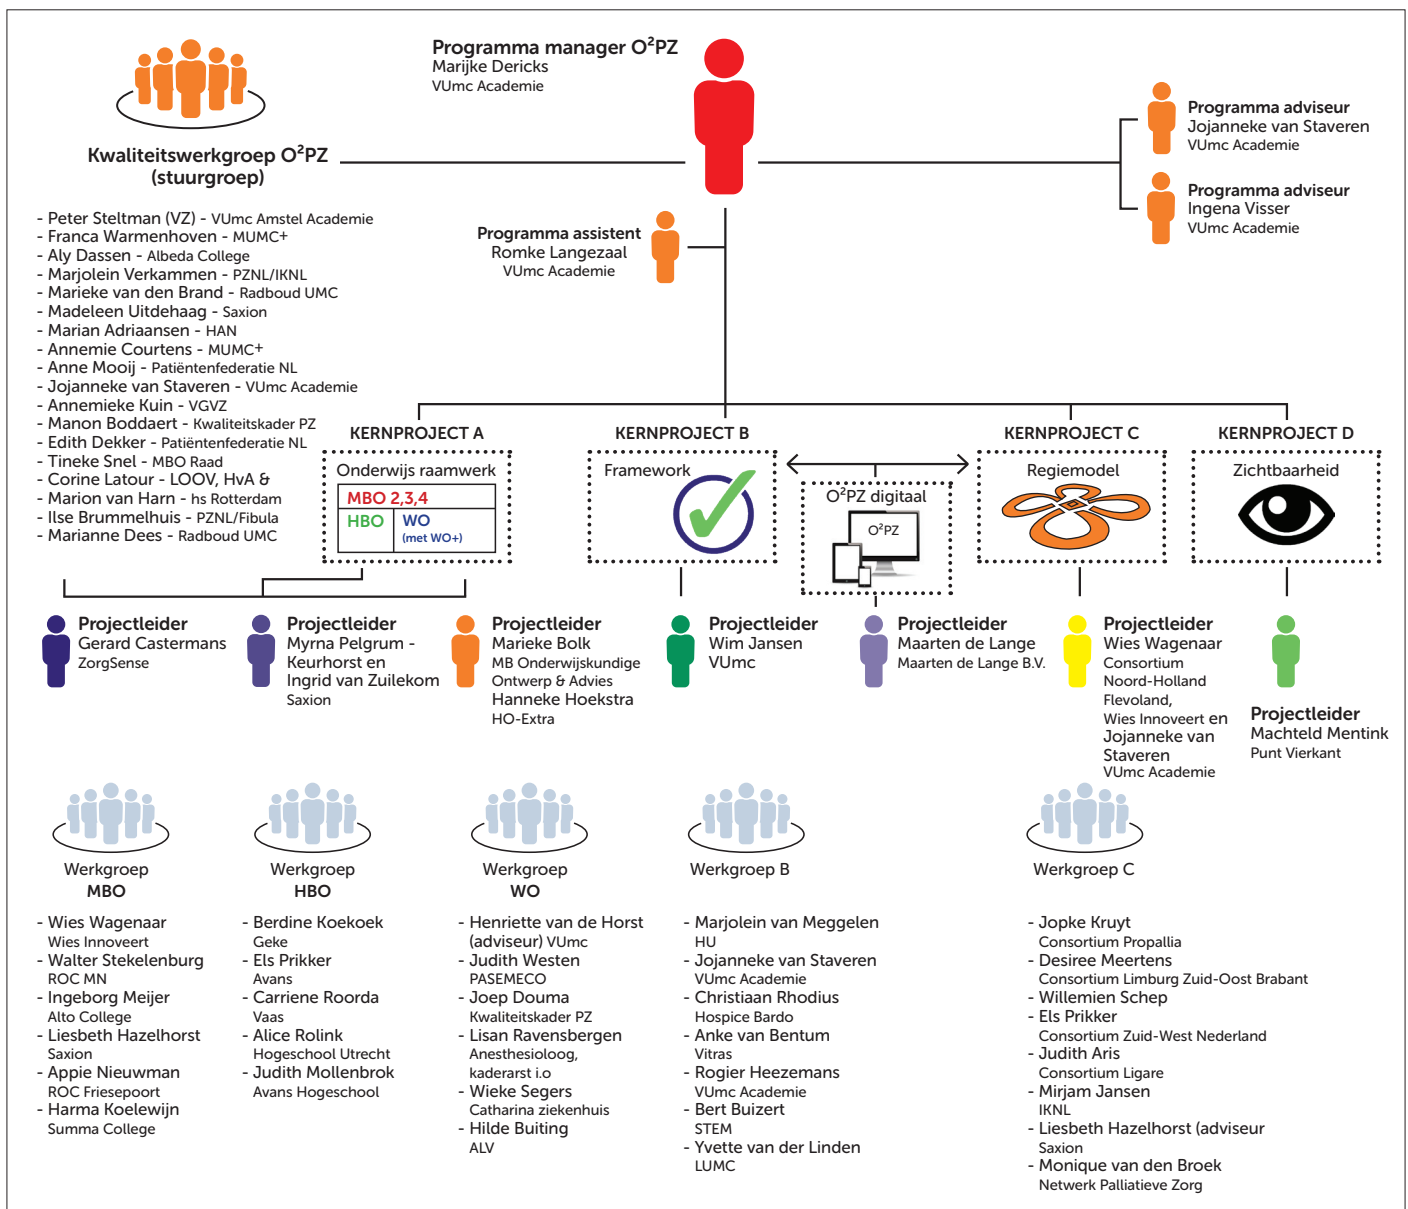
Programma manager O$^2$PZ
Marijke Dericks
VUmc Academie

Kwaliteitswerkgroep O$^2$PZ (stuurgroep)

- Peter Steltman (VZ) - VUmc Amstel Academie
- Franca Warmenhoven - MUMC+
- Aly Dassen - Albeda College
- Marjolein Verkammen - PZNL/IKNL
- Marieke van den Brand - Radboud UMC
- Madeleen Uitdehaag - Saxion
- Marian Adriaansen - HAN
- Annemie Courtens - MUMC+
- Anne Mooij - Patiëntenfederatie NL
- Jojanneke van Staveren - VUmc Academie
- Annemieke Kuin - VGVZ
- Manon Boddaert - Kwaliteitskader PZ
- Edith Dekker - Patiëntenfederatie NL
- Tineke Snel - MBO Raad
- Corine Latour - LOOV, HvA &
- Marion van Harn - hs Rotterdam
- Ilse Brummelhuis - PZNL/Fibula
- Marianne Dees - Radboud UMC

Programma adviseur
Jojanneke van Staveren
VUmc Academie

Programma adviseur
Ingena Visser
VUmc Academie

Programma assistent
Romke Langezaal
VUmc Academie

KERNPROJECT A
Onderwijs raamwerk
MBO 2,3,4
HBO
WO
(met WO+)

KERNPROJECT B
Framework

O$^2$PZ digitaal
O$^2$PZ

KERNPROJECT C
Regiemodel

KERNPROJECT D
Zichtbaarheid

Projectleider
Gerard Castermans
ZorgSense

Projectleider
Myrna Pelgrum - Keurhorst en Ingrid van Zuilekom
Saxion

Projectleider
Marieke Bolk
MB Onderwijskundige Ontwerp & Advies
Hanneke Hoekstra
HO-Extra

Projectleider
Wim Jansen
VUmc

Projectleider
Maarten de Lange
Maarten de Lange B.V.

Projectleider
Wies Wagenaar
Consortium Noord-Holland Flevoland,
Wies Innoveert en
Jojanneke van Staveren
VUmc Academie

Projectleider
Machteld Mentink
Punt Vierkant

Werkgroep
MBO
- Wies Wagenaar
Wies Innoveert
- Walter Stekelenburg
ROC MN
- Ingeborg Meijer
Alto College
- Liesbeth Hazelhorst
Saxion
- Appie Nieuwman
ROC Friesepoort
- Harma Koelewijn
Summa College

Werkgroep
HBO
- Berdine Koekoek
Geke
- Els Prikker
Avans
- Carriene Roorda
Vaas
- Alice Rolink
Hogeschool Utrecht
- Judith Mollenbrok
Avans Hogeschool

Werkgroep
WO
- Henriette van de Horst (adviseur) VUmc
- Judith Westen
PASEMECO
- Joep Douma
Kwaliteitskader PZ
- Lisan Ravensbergen
Anesthesioloog, kaderarst i.o
- Wieke Segers
Catharina ziekenhuis
- Hilde Buiting
ALV

Werkgroep B
- Marjolein van Meggelen
HU
- Jojanneke van Staveren
VUmc Academie
- Christiaan Rhodius
Hospice Bardo
- Anke van Bentum
Vitras
- Rogier Heezemans
VUmc Academie
- Bert Buizert
STEM
- Yvette van der Linden
LUMC

Werkgroep C
- Jopke Kruyt
Consortium Propallia
- Desiree Meertens
Consortium Limburg Zuid-Oost Brabant
- Willemien Schep
- Els Prikker
Consortium Zuid-West Nederland
- Judith Aris
Consortium Ligare
- Mirjam Jansen
IKNL
- Liesbeth Hazelhorst (adviseur
Saxion
- Monique van den Broek
Netwerk Palliatieve Zorg